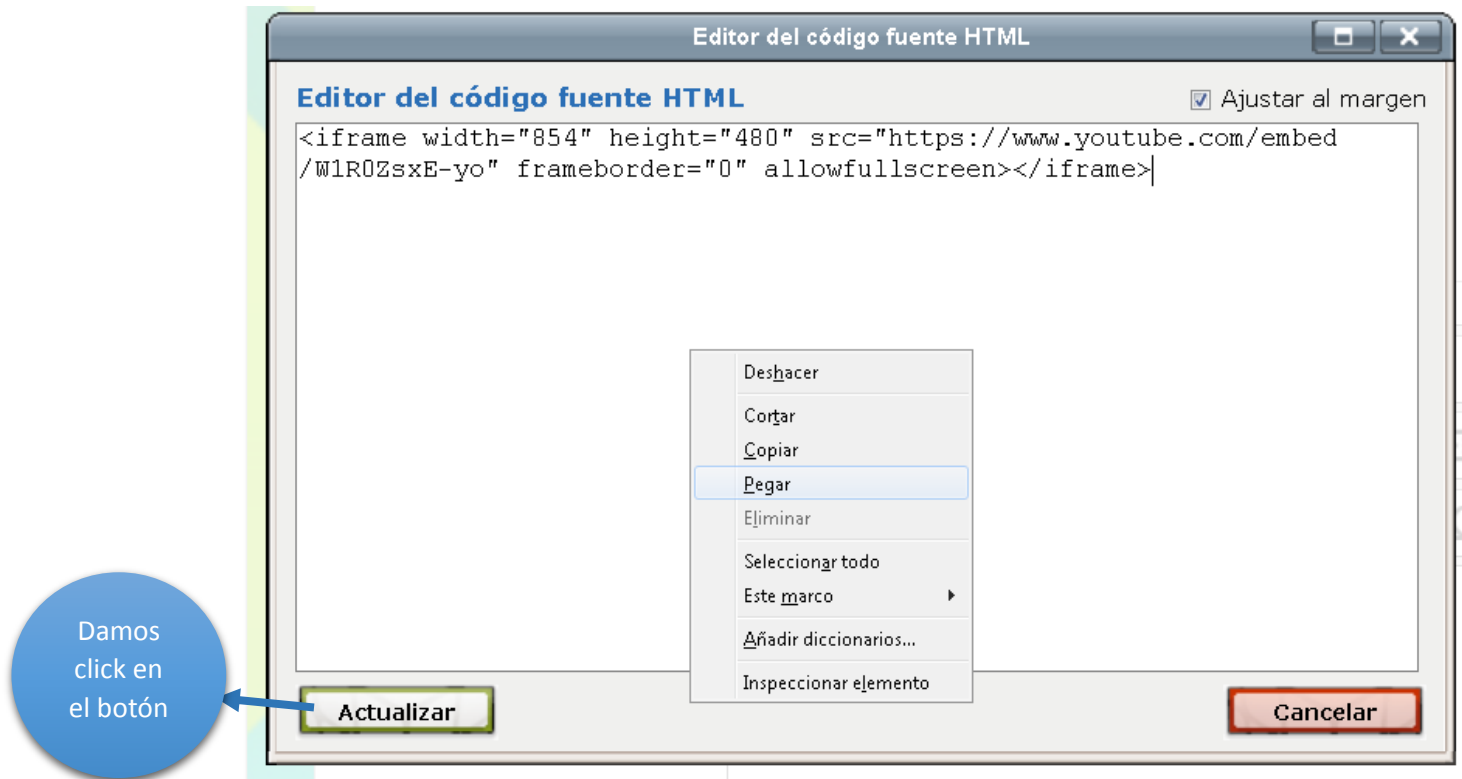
Editor del código fuente HTML

Editor del código fuente HTML

Ajustar al margen

<iframe width="854" height="480" src="https://www.youtube.com/embed/W1R0ZsxE-yo" frameborder="0" allowfullscreen></iframe>

Deshacer
Cortar
Copiar
Pegar
Eliminar
Seleccionar todo
Este marco
Añadir diccionarios...
Inspeccionar elemento

Damos click en el botón

Actualizar

Cancelar